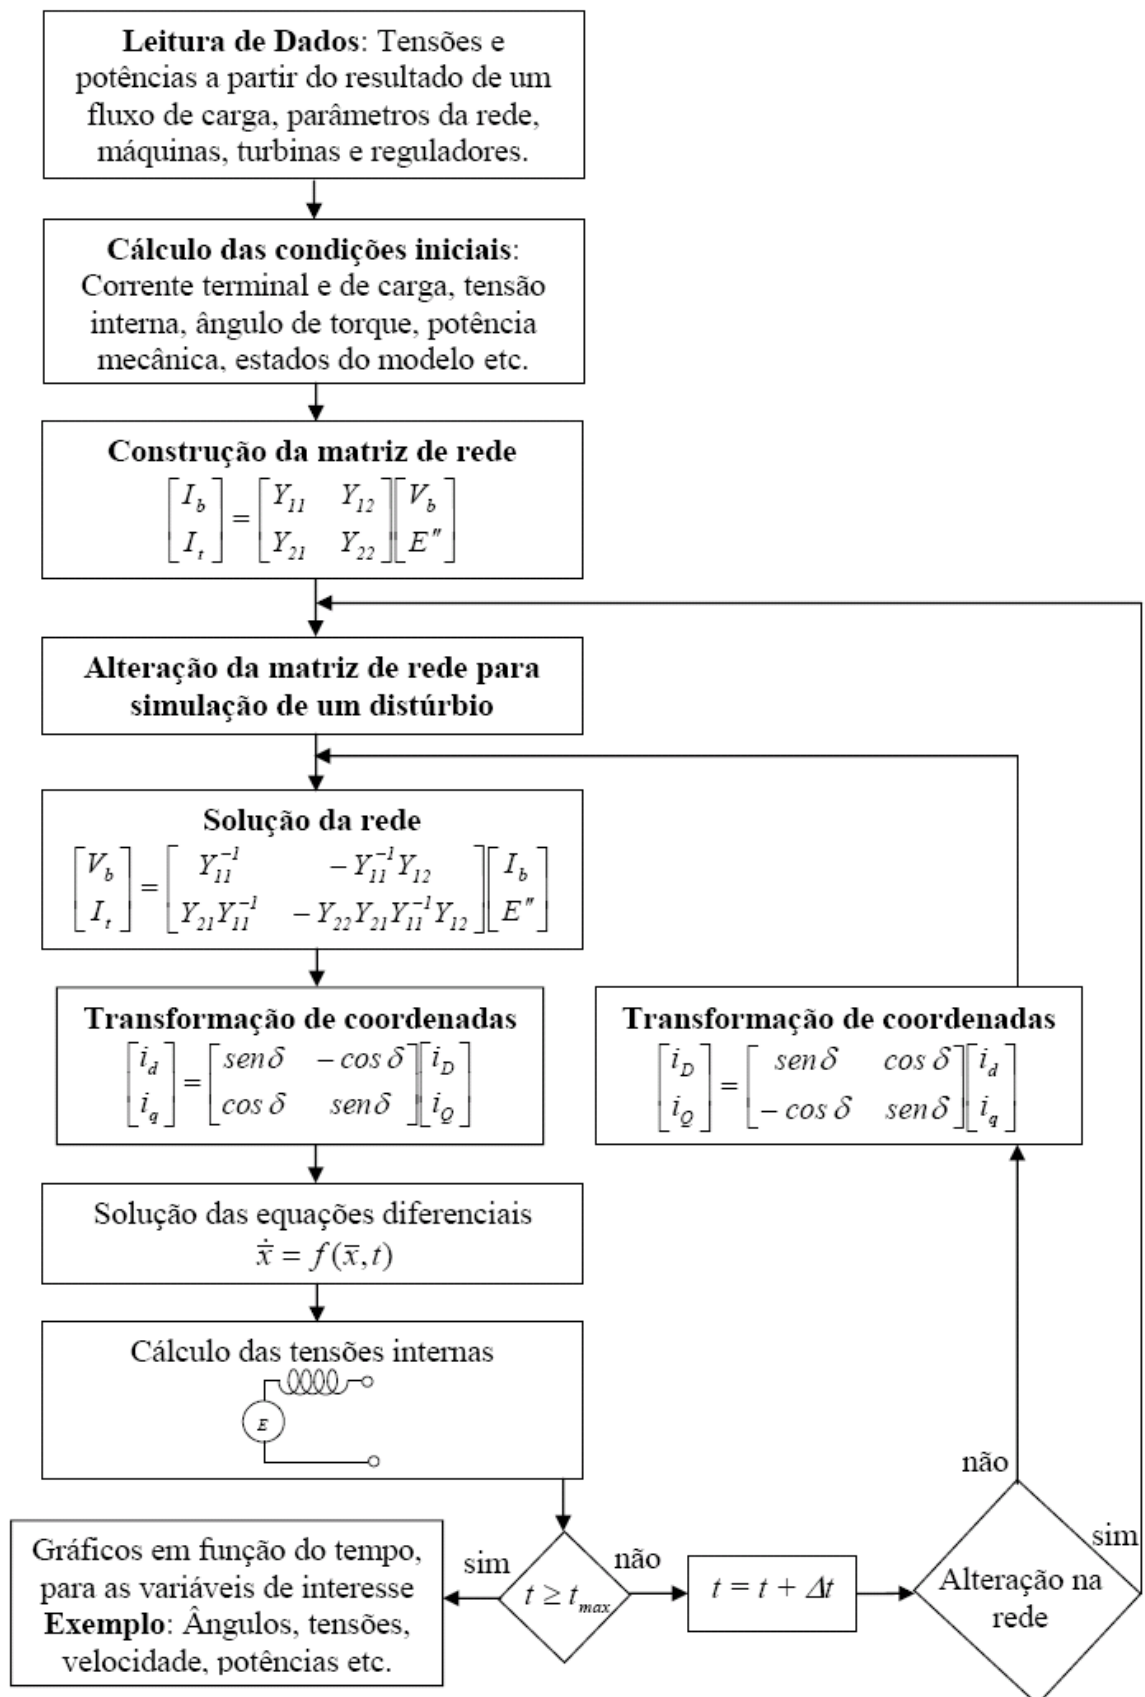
**Leitura de Dados**: Tensões e potências a partir do resultado de um fluxo de carga, parâmetros da rede, máquinas, turbinas e reguladores.

**Cálculo das condições iniciais**: Corrente terminal e de carga, tensão interna, ângulo de torque, potência mecânica, estados do modelo etc.

**Construção da matriz de rede**

$\begin{bmatrix} I_b \\ I_t \end{bmatrix} = \begin{bmatrix} Y_{11} & Y_{12} \\ Y_{21} & Y_{22} \end{bmatrix} \begin{bmatrix} V_b \\ E'' \end{bmatrix}$

**Alteração da matriz de rede para simulação de um distúrbio**

**Solução da rede**

$\begin{bmatrix} V_b \\ I_t \end{bmatrix} = \begin{bmatrix} Y_{11}^{-1} & -Y_{11}^{-1}Y_{12} \\ Y_{21}Y_{11}^{-1} & -Y_{22}Y_{21}Y_{11}^{-1}Y_{12} \end{bmatrix} \begin{bmatrix} I_b \\ E'' \end{bmatrix}$

**Transformação de coordenadas**

$\begin{bmatrix} i_d \\ i_q \end{bmatrix} = \begin{bmatrix} sen\delta & -cos\,\delta \\ cos\,\delta & sen\delta \end{bmatrix} \begin{bmatrix} i_D \\ i_Q \end{bmatrix}$

**Transformação de coordenadas**

$\begin{bmatrix} i_D \\ i_Q \end{bmatrix} = \begin{bmatrix} sen\delta & cos\,\delta \\ -cos\,\delta & sen\delta \end{bmatrix} \begin{bmatrix} i_d \\ i_q \end{bmatrix}$

Solução das equações diferenciais

$\dot{\bar{x}} = f(\bar{x}, t)$

Cálculo das tensões internas

E

não

sim

Gráficos em função do tempo, para as variáveis de interesse **Exemplo**: Ângulos, tensões, velocidade, potências etc.

sim

$t \geq t_{max}$

não

$t = t + \Delta t$

Alteração na rede